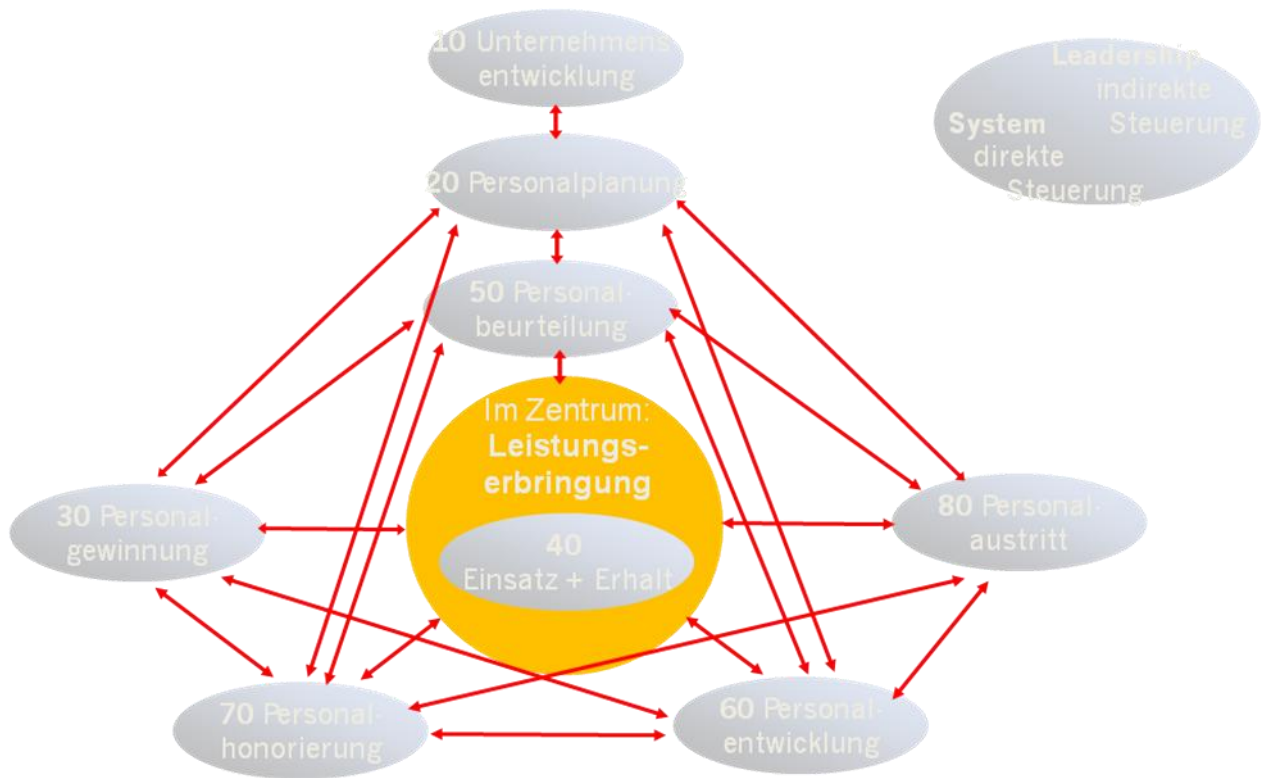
10 Unternehmensentwicklung

Leadership
indirekte
System Steuerung
direkte
Steuerung

20 Personalplanung

50 Personalbeurteilung

Im Zentrum:
Leistungserbringung

40
Einsatz + Erhalt

30 Personalgewinnung

80 Personalaustritt

70 Personalhonorierung

60 Personalentwicklung